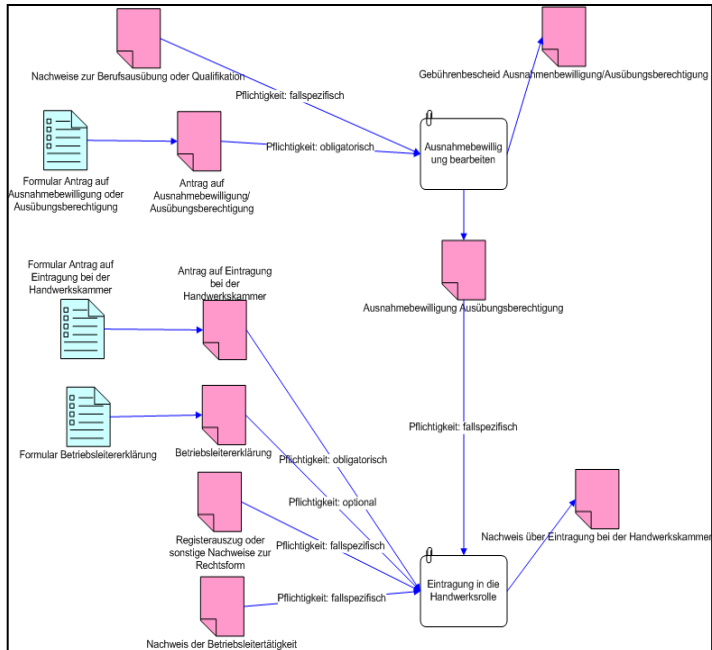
Nachweise zur Berufsausübung oder Qualifikation

Gebührenbescheid Ausnahmenbewilligung/Ausübungsberechtigung

Pflichtigkeit: fallspezifisch

Formular Antrag auf Ausnahmebewilligung oder Ausübungsberechtigung

Antrag auf Ausnahmebewilligung/ Ausübungsberechtigung

Pflichtigkeit: obligatorisch

Ausnahmebewillig ung bearbeiten

Formular Antrag auf Eintragung bei der Handwerkskammer

Antrag auf Eintragung bei der Handwerkskammer

Ausnahmebewilligung Ausübungsberechtigung

Formular Betriebsleitererklärung

Betriebsleitererklärung

Pflichtigkeit: fallspezifisch

Pflichtigkeit: obligatorisch

Pflichtigkeit: optional

Nachweis über Eintragung bei der Handwerkskammer

Registerauszug oder sonstige Nachweise zur Rechtsform

Pflichtigkeit: fallspezifisch

Pflichtigkeit: fallspezifisch

Eintragung in die Handwerksrolle

Nachweis der Betriebsleitertätigkeit